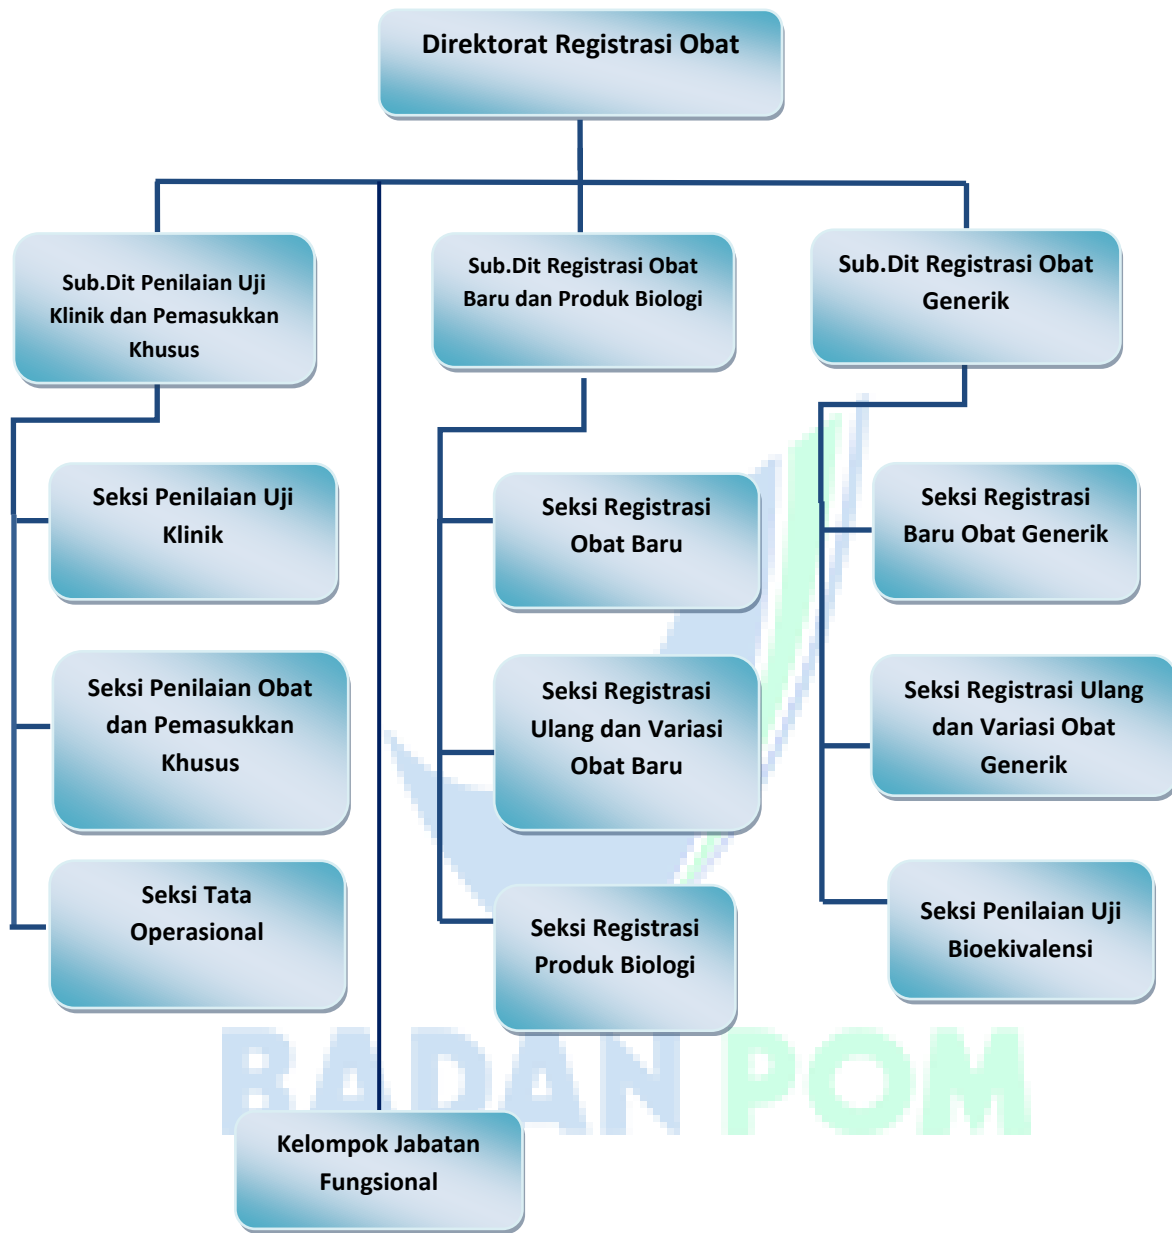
Direktorat Registrasi Obat

Sub.Dit Penilaian Uji Klinik dan Pemasukkan Khusus

Sub.Dit Registrasi Obat Baru dan Produk Biologi

Sub.Dit Registrasi Obat Generik

Seksi Penilaian Uji Klinik

Seksi Penilaian Obat dan Pemasukkan Khusus

Seksi Tata Operasional

Seksi Registrasi Obat Baru

Seksi Registrasi Ulang dan Variasi Obat Baru

Seksi Registrasi Produk Biologi

Seksi Registrasi Baru Obat Generik

Seksi Registrasi Ulang dan Variasi Obat Generik

Seksi Penilaian Uji Bioekivalensi

BADAN POM

Kelompok Jabatan Fungsional